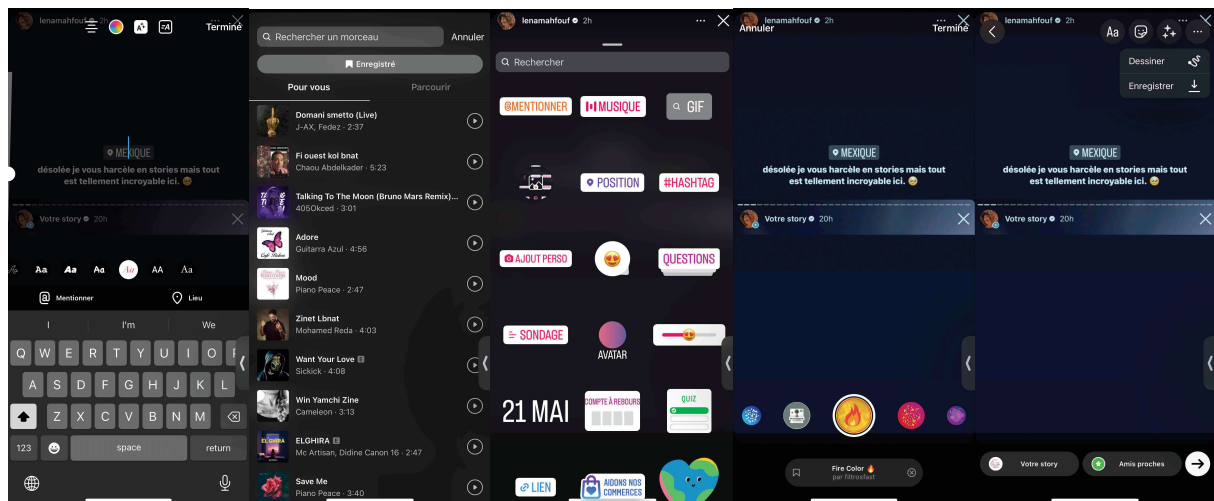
lenamahfouf 2h

Terminé

MEXIQUE

désolée je vous harcèle en stories mais tout est tellement incroyable ici. 😅

Votre story 20h

Aa Aa Aa Aa AA Aa

Mentionner

Lieu

I I'm We

Q W E R T Y U I O P
A S D F G H J K L
Z X C V B N M
123 space return

Rechercher un morceau

Annuler

Enregistré

Pour vous

Parcourir

Domani smetto (Live)
J-AX, Fedez · 2:37

Fi ouest kol bnat
Chaou Abdelkader · 5:23

Talking To The Moon (Bruno Mars Remix)...
405Okced · 3:01

Adore
Guitarra Azul · 4:56

Mood
Piano Peace · 2:47

Zinet Lbnat
Mohamed Reda · 4:03

Want Your Love E
Sickick · 4:08

Win Yamchi Zine
Cameleon · 3:13

ELGHIRA E
Mc Artisan, Didine Canon 16 · 2:47

Save Me
Piano Peace · 3:40

lenamahfouf 2h

Rechercher

@MENTIONNER

MUSIQUE

GIF

POSITION

#HASHTAG

AJOUT PERSO

QUESTIONS

SONDAGE

AVATAR

21 MAI

COMPTE À REBOURS

QUIZ

LIEN

AIDONS NOS COMMERCES

lenamahfouf 2h

Annuler

Terminé

MEXIQUE

désolée je vous harcèle en stories mais tout est tellement incroyable ici. 😅

Votre story 20h

Fire Color 🔥
par filtrosfast

lenamahfouf 2h

Aa

Dessiner

Enregistrer

MEXIQUE

désolée je vous harcèle en stories mais tout est tellement incroyable ici. 😅

Votre story 20h

Votre story

Amis proches